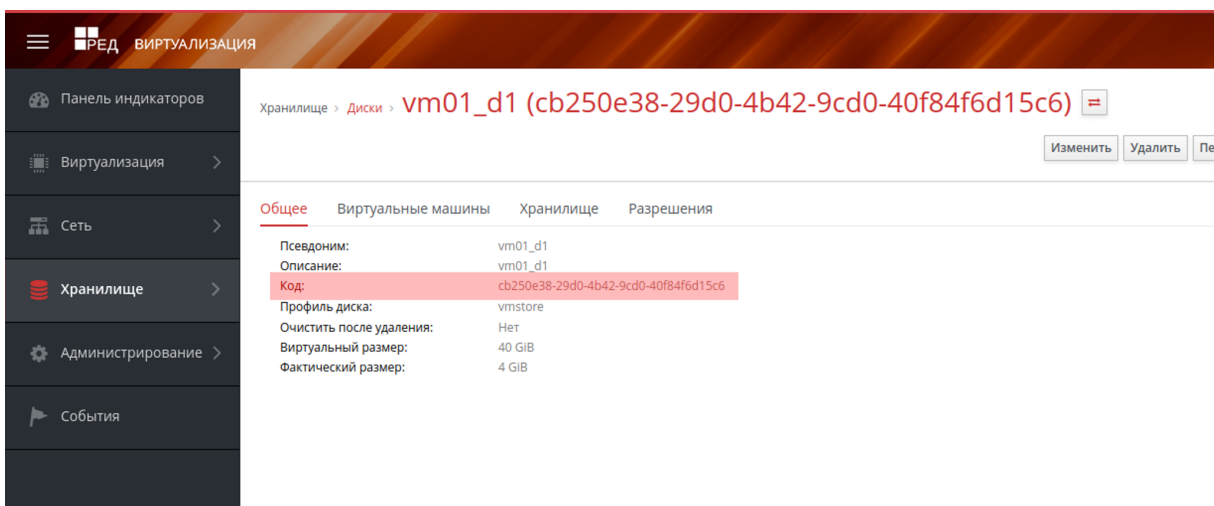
РЕД ВИРТУАЛИЗАЦИЯ

Панель индикаторов

Виртуализация

Сеть

Хранилище

Администрирование

События

Хранилище › Диски › vm01_d1 (cb250e38-29d0-4b42-9cd0-40f84f6d15c6)

Изменить Удалить Пе

Общее Виртуальные машины Хранилище Разрешения

| | |
|---|---|
| Псевдоним: | vm01_d1 |
| Описание: | vm01_d1 |
| Код: | cb250e38-29d0-4b42-9cd0-40f84f6d15c6 |
| Профиль диска: | vmstore |
| Очистить после удаления: | Нет |
| Виртуальный размер: | 40 GiB |
| Фактический размер: | 4 GiB |